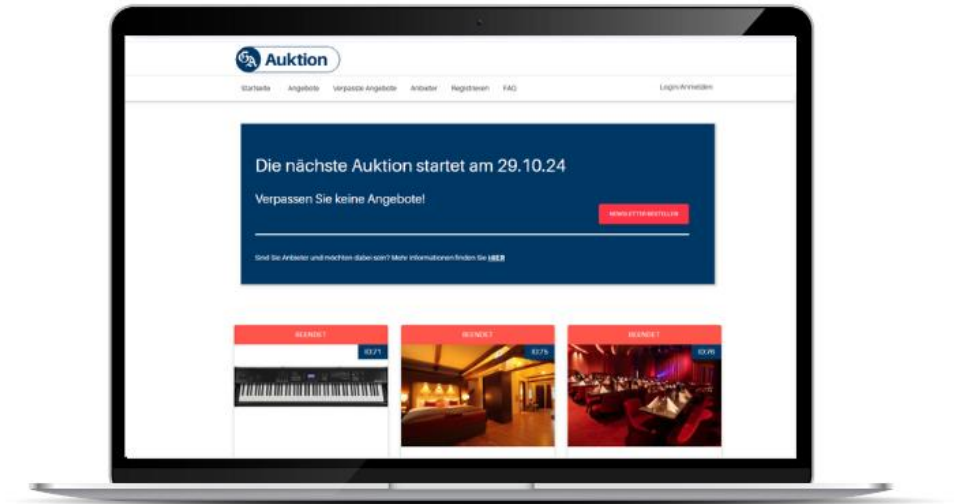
Auktion

Startseite Angebote Verpasste Angebote Anbieter Registrieren FAQ

Login/Anmelden

Die nächste Auktion startet am 29.10.24

Verpassen Sie keine Angebote!

NEWSLETTER BESTELLEN

Sind Sie Anbieter und möchten dabei sein? Mehr Informationen finden Sie HIER

BEENDET

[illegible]

BEENDET

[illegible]

BEENDET

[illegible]